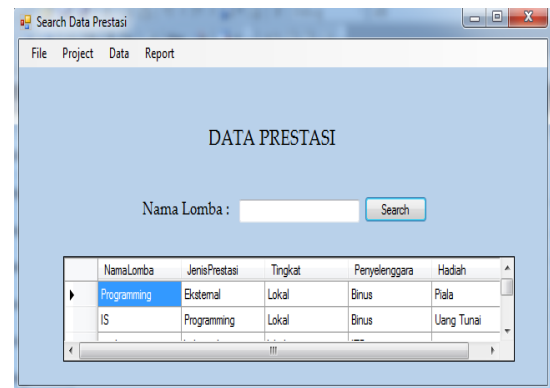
Search Data Prestasi

File Project Data Report

DATA PRESTASI

Nama Lomba :

Search

| NamaLomba | JenisPrestasi | Tingkat | Penyelenggara | Hadiah |
|---|---|---|---|---|
| Programming | Ekstemal | Lokal | Binus | Piala |
| IS | Programming | Lokal | Binus | Uang Tunai |
| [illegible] | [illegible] | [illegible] | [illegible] | |